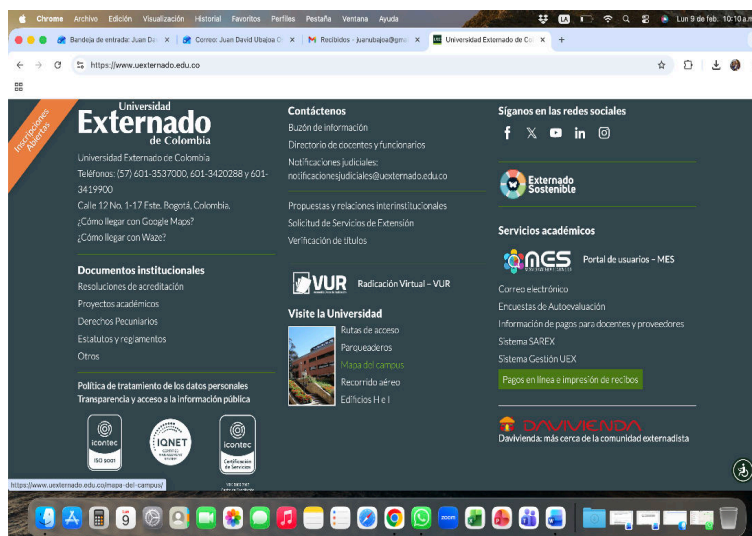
Chrome Archivo Edición Visualización Historial Favoritos Perfiles Pestaña Ventana Ayuda Lun 9 de feb. 10:10 a.m.

Bandeja de entrada: Juan Da ×
Correo: Juan David Ubajoa C ×
Recibidos - juanubajoa@gm ×
Universidad Externado de Co ×
+

https://www.uexternado.edu.co

Inscripciones Abiertas

Universidad Externado de Colombia

Universidad Externado de Colombia
Teléfonos: (57) 601-3537000, 601-3420288 y 601-3419900
Calle 12 No. 1-17 Este. Bogotá, Colombia.
¿Cómo llegar con Google Maps?
¿Cómo llegar con Waze?

Documentos institucionales
Resoluciones de acreditación
Proyectos académicos
Derechos Pecuniarios
Estatutos y reglamentos
Otros

Política de tratamiento de los datos personales
Transparencia y acceso a la información pública

icontec ISO 9001
IQNET
icontec Certificación de Servicios

Contáctenos
Buzón de información
Directorio de docentes y funcionarios
Notificaciones judiciales: notificacionesjudiciales@uexternado.edu.co

Propuestas y relaciones interinstitucionales
Solicitud de Servicios de Extensión
Verificación de títulos

VUR Radicación Virtual – VUR

Visite la Universidad
Rutas de acceso
Parqueaderos
Mapa del campus
Recorrido aéreo
Edificios H e I

Síganos en las redes sociales

Externado Sostenible

Servicios académicos
MES Portal de usuarios – MES
Correo electrónico
Encuestas de Autoevaluación
Información de pagos para docentes y proveedores
Sistema SAREX
Sistema Gestión UEX
Pagos en línea e impresión de recibos

DAVIVIENDA
Davivienda: más cerca de la comunidad externadista

https://www.uexternado.edu.co/mapa-del-campus/

9